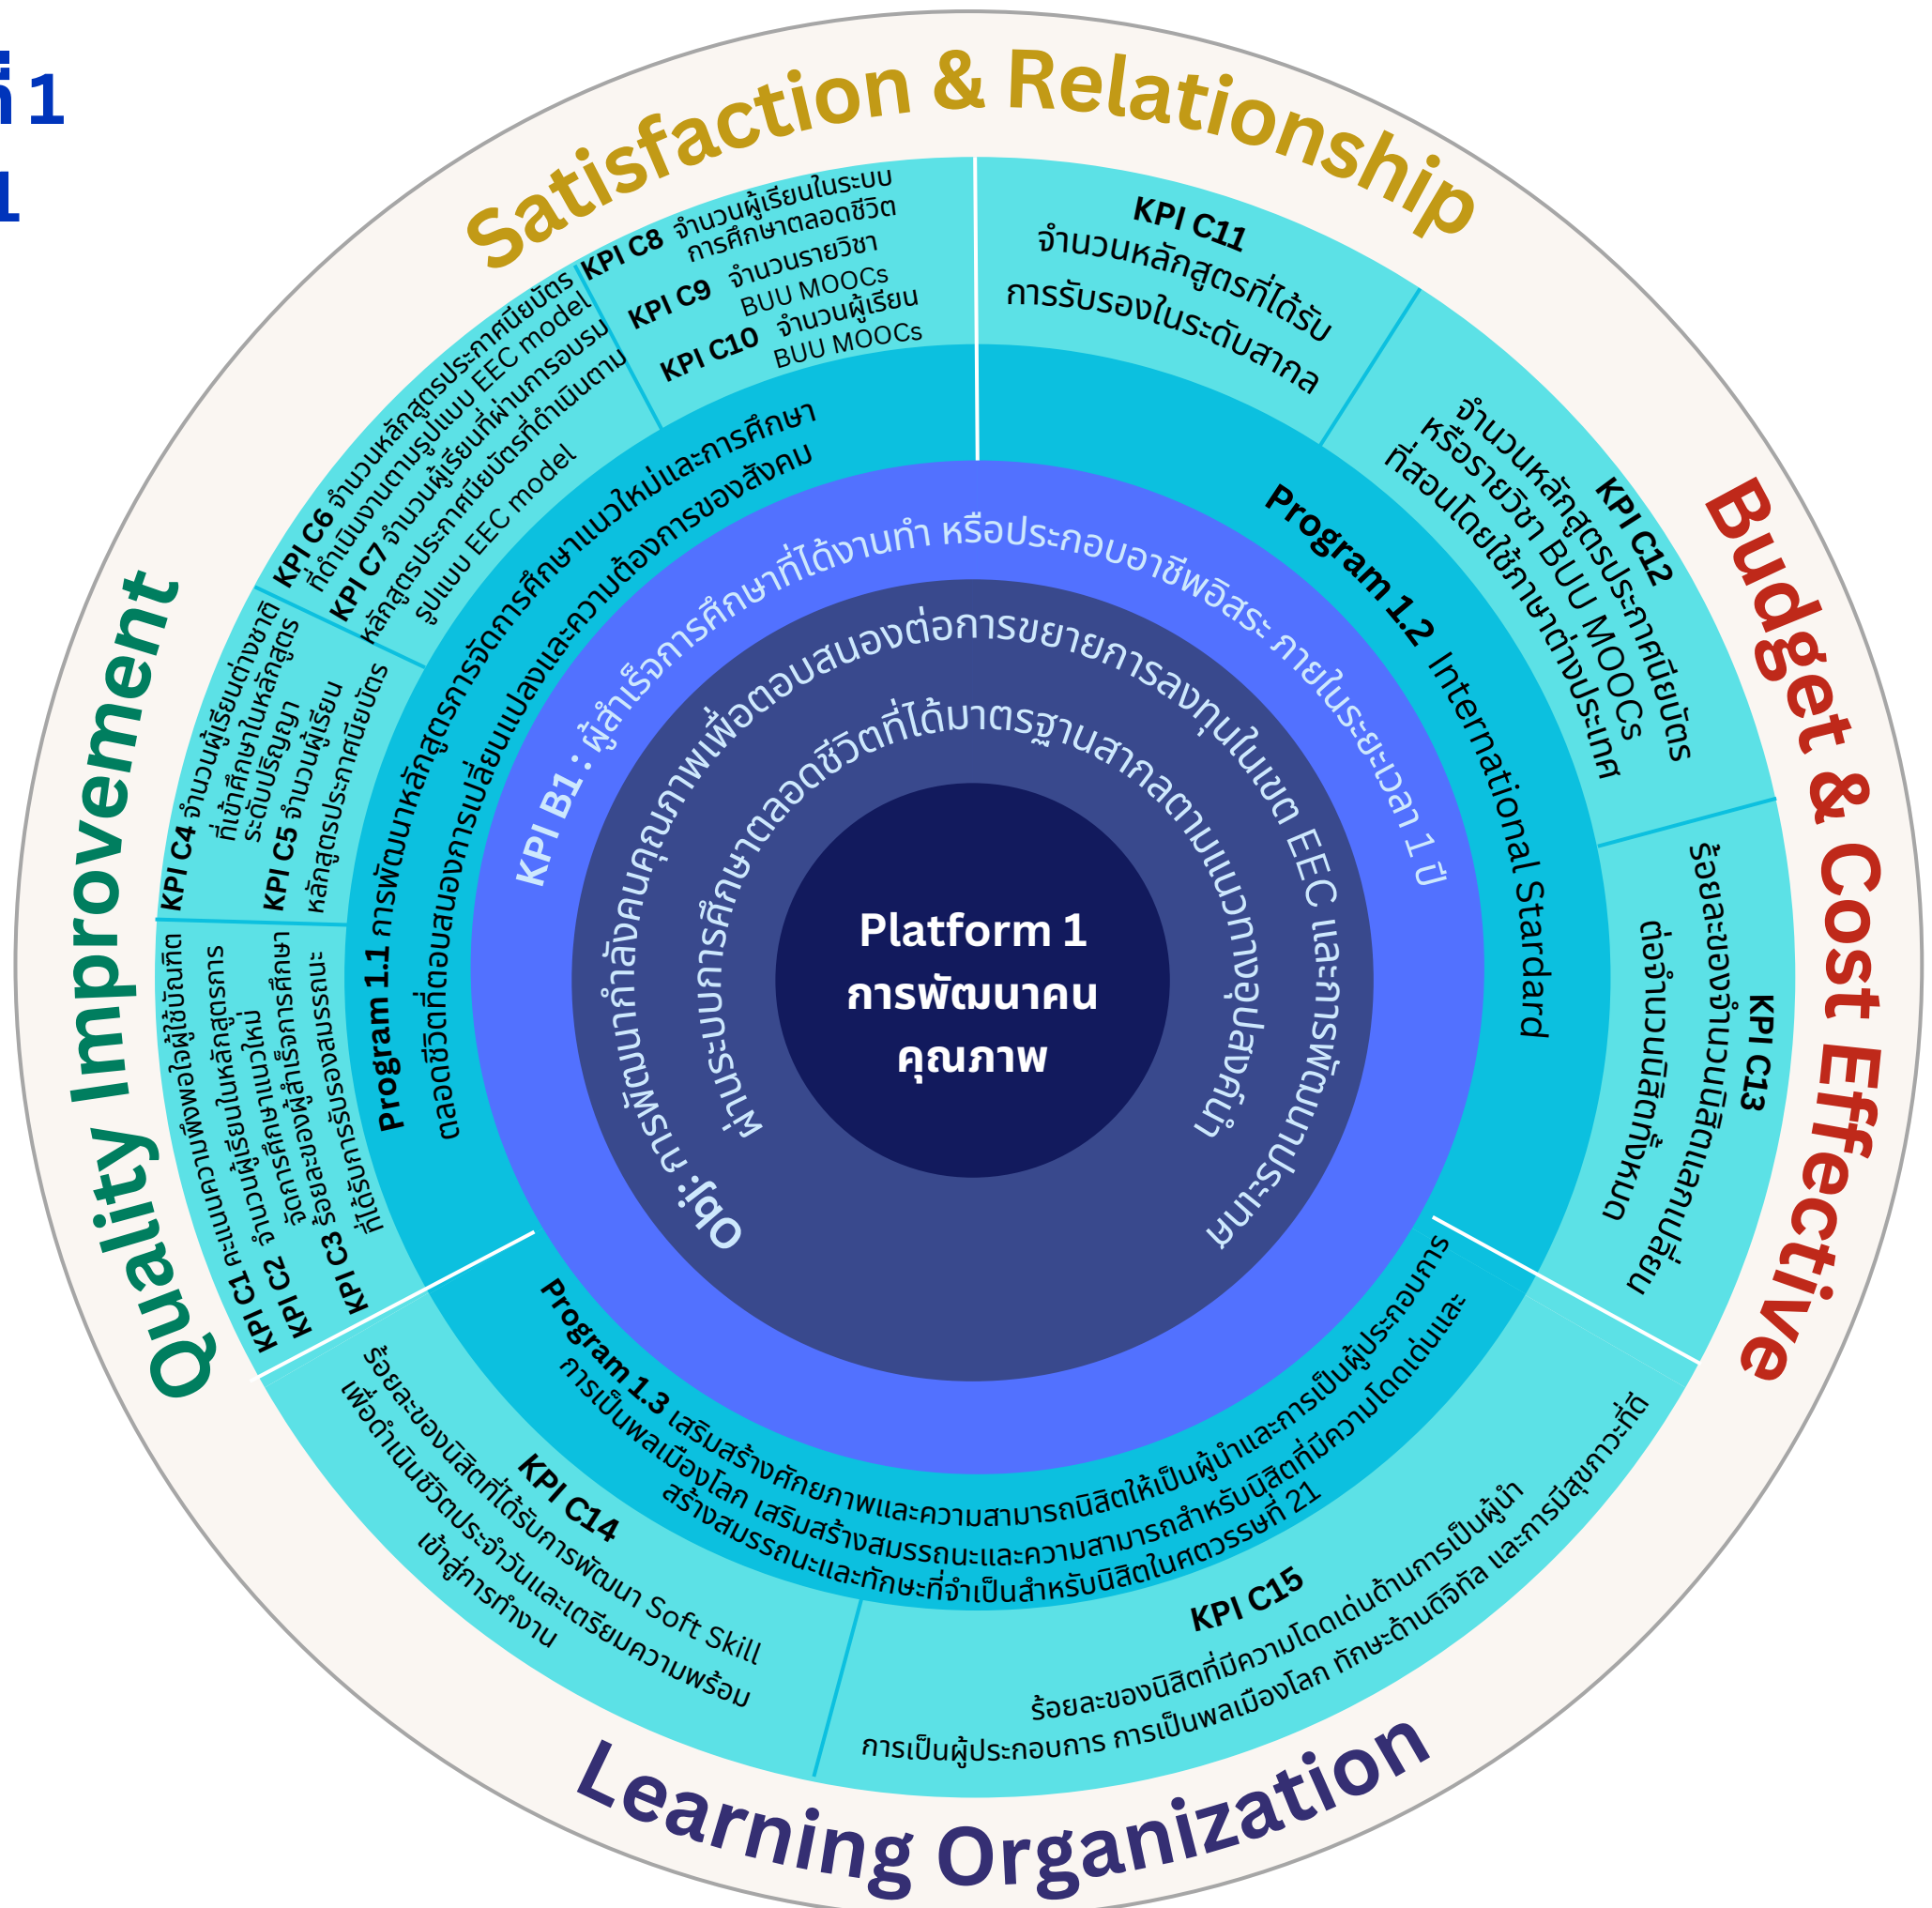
ที่1
1

Satisfaction & Relationship

Budget & Cost Effective

Learning Organization

Quality Improvement

KPI C8 จำนวนผู้เรียนในระบบการศึกษาตลอดชีวิต
KPI C9 จำนวนรายวิชา BUU MOOCs
KPI C10 จำนวนผู้เรียน BUU MOOCs

KPI C11 จำนวนหลักสูตรที่ได้รับการรับรองในระดับสากล

KPI C12 จำนวนหลักสูตรประกาศนียบัตรหรือรายวิชา BUU MOOCs ที่สอนโดยใช้ภาษาต่างประเทศ

KPI C13 ร้อยละของจำนวนนิสิตแลกเปลี่ยนต่อจำนวนนิสิตทั้งหมด

KPI C15 ร้อยละของนิสิตที่มีความโดดเด่นด้านการเป็นผู้นำ การเป็นผู้ประกอบการ การเป็นพลเมืองโลก ทักษะด้านดิจิทัล และการมีสุขภาวะที่ดี

KPI C14 ร้อยละของนิสิตที่ได้รับการพัฒนา Soft Skill เพื่อดำเนินชีวิตประจำวันและเตรียมความพร้อมเข้าสู่การทำงาน

KPI C1 คะแนนความพึงพอใจผู้ใช้บัณฑิต
KPI C2 จำนวนผู้เรียนในหลักสูตรการจัดการศึกษาแนวใหม่
KPI C3 ร้อยละของผู้สำเร็จการศึกษาที่ได้รับการรับรองสมรรถนะ

KPI C4 จำนวนผู้เรียนต่างชาติที่เข้าศึกษาในหลักสูตรระดับปริญญา
KPI C5 จำนวนผู้เรียนหลักสูตรประกาศนียบัตร

KPI C6 จำนวนหลักสูตรประกาศนียบัตรที่ดำเนินงานตามรูปแบบ EEC model
KPI C7 จำนวนผู้เรียนที่ผ่านการอบรมหลักสูตรประกาศนียบัตรที่ดำเนินตามรูปแบบ EEC model

Program 1.1 การพัฒนาหลักสูตรการจัดการศึกษาแนวใหม่และการศึกษาตลอดชีวิตที่ตอบสนองการเปลี่ยนแปลงและความต้องการของสังคม

Program 1.2 International Stardard

Program 1.3 เสริมสร้างศักยภาพและความสามารถนิสิตให้เป็นผู้นำและการเป็นผู้ประกอบการ การเป็นพลเมืองโลก เสริมสร้างสมรรถนะและความสามารถสำหรับนิสิตที่มีความโดดเด่นและสร้างสมรรถนะและทักษะที่จำเป็นสำหรับนิสิตในศตวรรษที่ 21

KPI B1 : ผู้สำเร็จการศึกษาที่ได้งานทำ หรือประกอบอาชีพอิสระ ภายในระยะเวลา 1 ปี

Obj: การพัฒนากำลังคนคุณภาพเพื่อตอบสนองต่อการขยายการลงทุนในเขต EEC และการพัฒนาประเทศ ผ่านระบบการศึกษาตลอดชีวิตที่ได้มาตรฐานสากลตามแนวทางอุปสงค์นำ

Platform 1
การพัฒนาคน
คุณภาพ